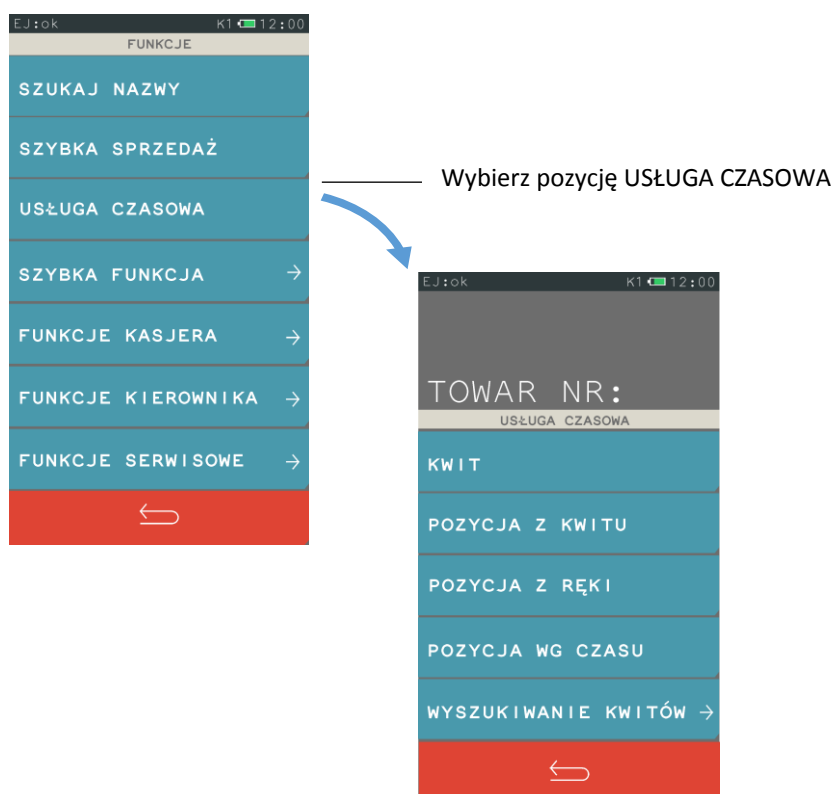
EJ:ok K1 12:00
FUNKCJE
SZUKAJ NAZWY
SZYBKA SPRZEDAŻ
USŁUGA CZASOWA
SZYBKA FUNKCJA →
FUNKCJE KASJERA →
FUNKCJE KIEROWNIKA →
FUNKCJE SERWISOWE →

Wybierz pozycję USŁUGA CZASOWA

EJ:ok K1 12:00
TOWAR NR:
USŁUGA CZASOWA
KWIT
POZYCJA Z KWITU
POZYCJA Z RĘKI
POZYCJA WG CZASU
WYSZUKIWANIE KWITÓW →